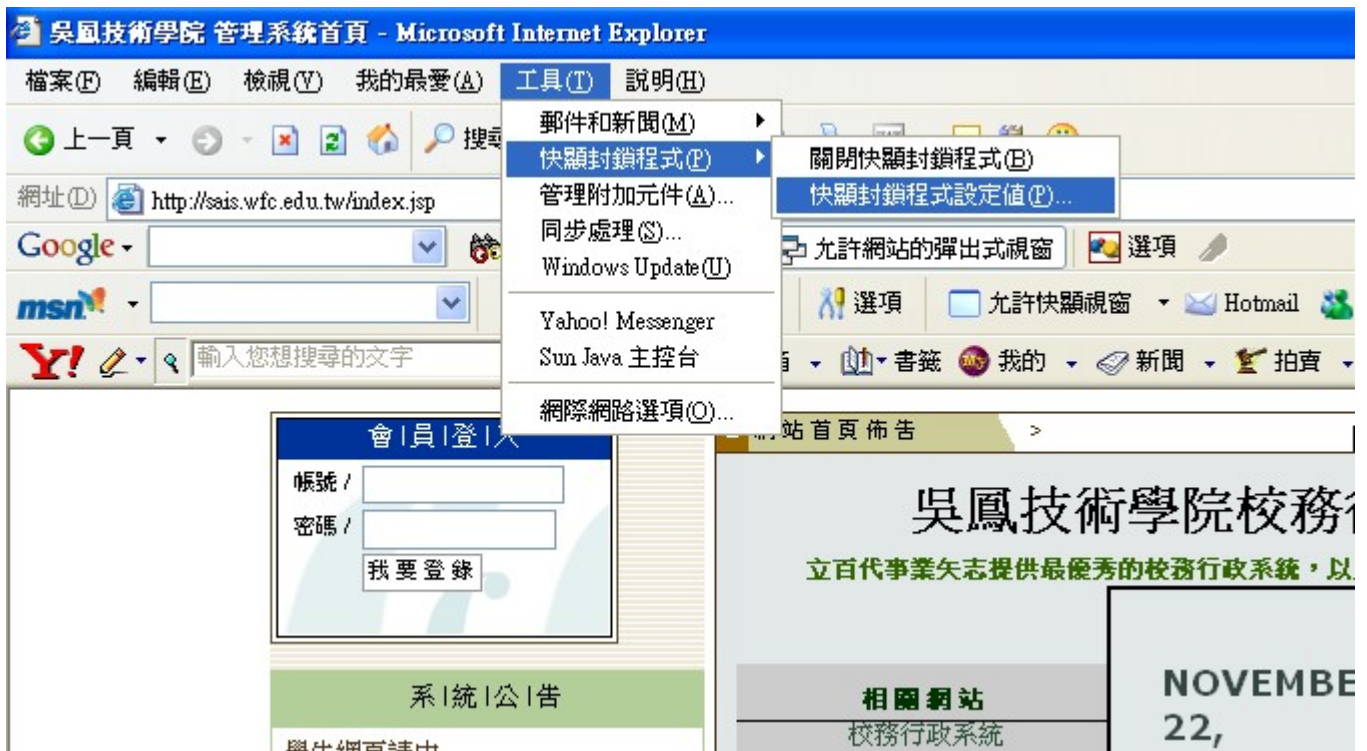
吳鳳技術學院 管理系統首頁 - Microsoft Internet Explorer

檔案(F) 編輯(E) 檢視(V) 我的最愛(A) 工具(T) 說明(H)

上一頁 搜尋

網址(D) http://sais.wfc.edu.tw/index.jsp

Google

msn

Y! 輸入您想搜尋的文字

郵件和新聞(M)
快顯封鎖程式(P)
管理附加元件(A)...
同步處理(S)...
Windows Update(U)
Yahoo! Messenger
Sun Java 主控台
網際網路選項(O)...

關閉快顯封鎖程式(B)
快顯封鎖程式設定值(P)...

允許網站的彈出式視窗 選項

選項 允許快顯視窗 Hotmail

書籤 我的 新聞 拍賣

會|員|登|入
帳號 /
密碼 /
我要登錄

系|統|公|告
學生網頁請由

網站首頁佈告 >

吳鳳技術學院校務行

立百代事業矢志提供最優秀的校務行政系統，以

相關網站
校務行政系統

NOVEMBE
22,